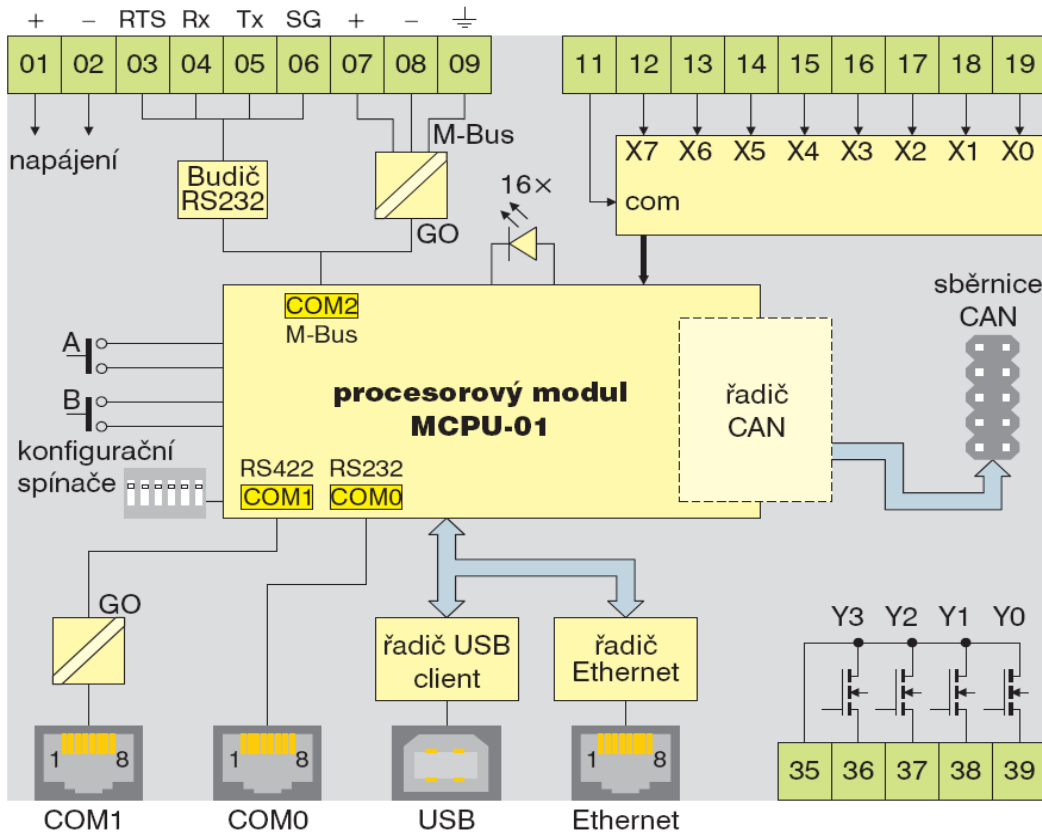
+ – RTS Rx Tx SG + – ⏚

01 02 03 04 05 06 07 08 09

11 12 13 14 15 16 17 18 19

napájení

Budič RS232

M-Bus

GO

16×

X7 X6 X5 X4 X3 X2 X1 X0

com

COM2
M-Bus

A

B

procesorový modul MCPU-01

řadič CAN

sběrnice CAN

konfigurační spínače

RS422 RS232
COM1 COM0

GO

řadič USB client

řadič Ethernet

Y3 Y2 Y1 Y0

1 8

1 8

35 36 37 38 39

COM1 COM0 USB Ethernet